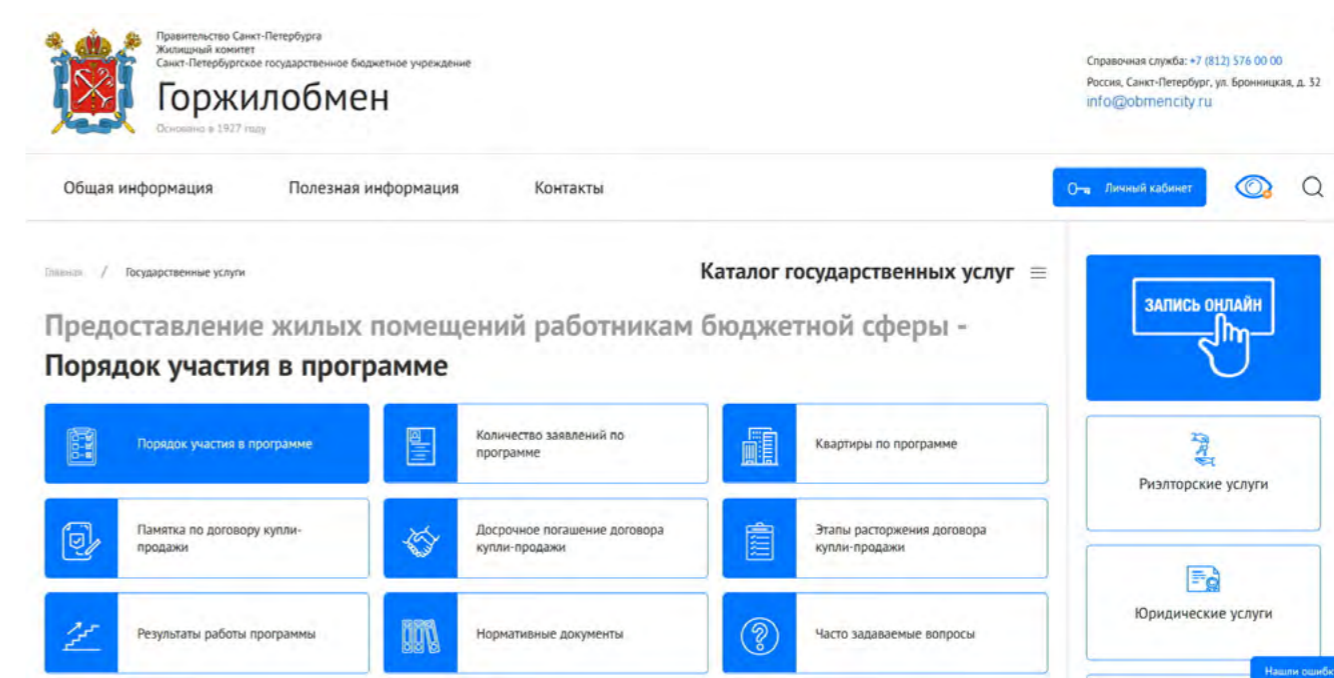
Правительство Санкт-Петербурга
Жилищный комитет
Санкт-Петербургское государственное бюджетное учреждение
Горжилобмен
Основано в 1927 году

Справочная служба: +7 (812) 576 00 00
Россия, Санкт-Петербург, ул. Бронницкая, д. 32
info@obmencity.ru

Общая информация
Полезная информация
Контакты
Личный кабинет

Главная / Государственные услуги
Каталог государственных услуг

Предоставление жилых помещений работникам бюджетной сферы - Порядок участия в программе

Порядок участия в программе
Количество заявлений по программе
Квартиры по программе
Памятка по договору купли-продажи
Досрочное погашение договора купли-продажи
Этапы расторжения договора купли-продажи
Результаты работы программы
Нормативные документы
Часто задаваемые вопросы

ЗАПИСЬ ОНЛАЙН
Риэлторские услуги
Юридические услуги
Нашли ошибк